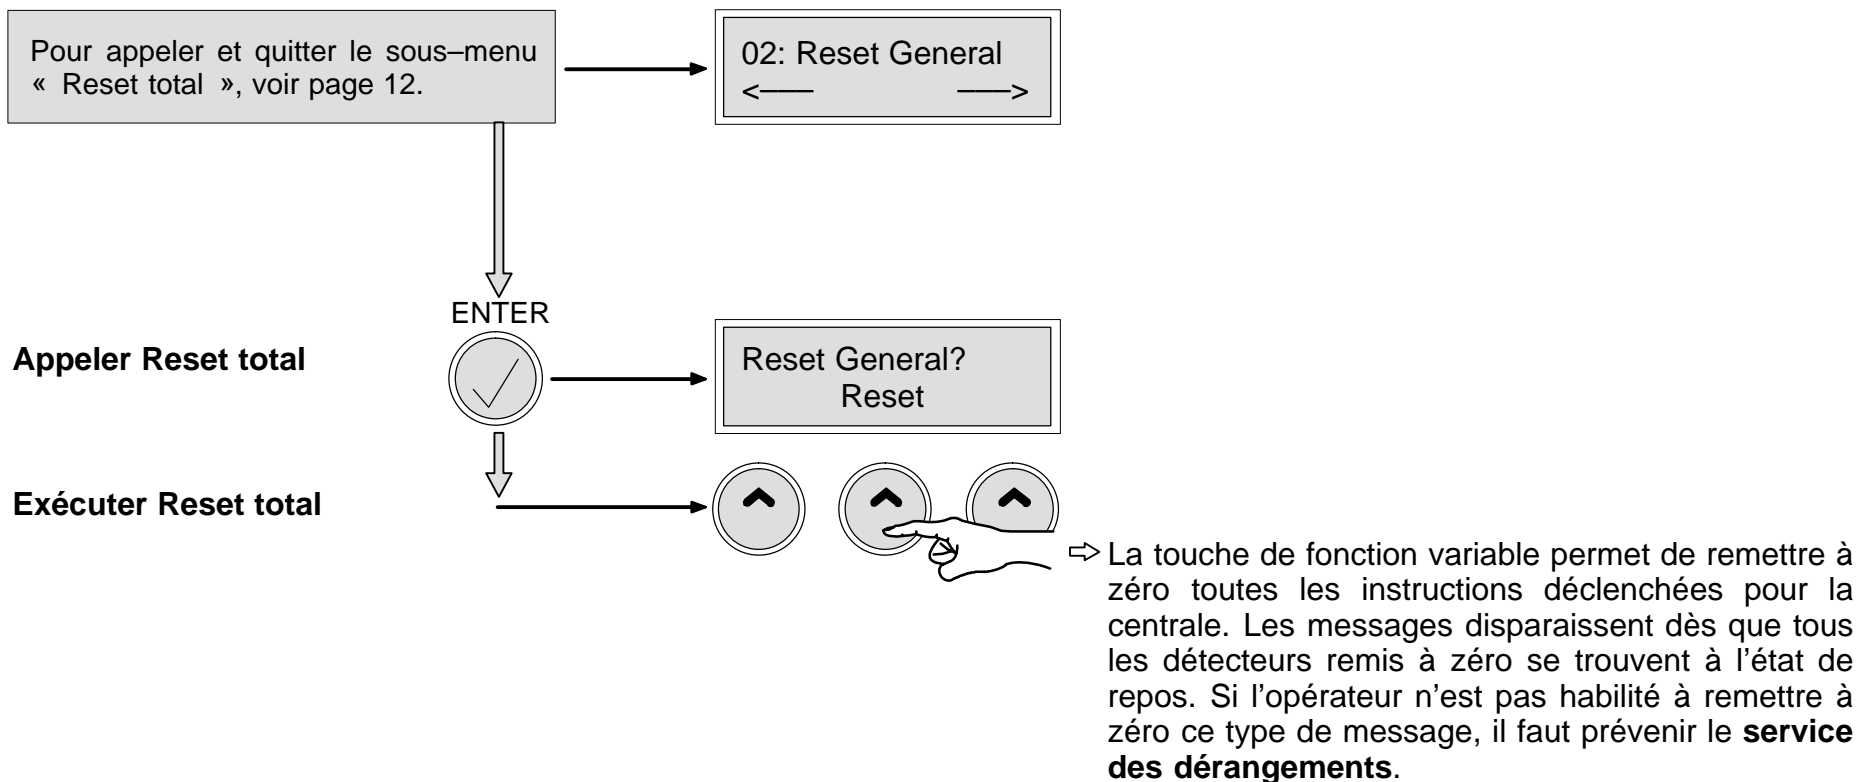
Pour appeler et quitter le sous–menu « Reset total », voir page 12.

02: Reset General
<—— ——>

ENTER

**Appeler Reset total**

Reset General?
Reset

**Exécuter Reset total**

⇨ La touche de fonction variable permet de remettre à zéro toutes les instructions déclenchées pour la centrale. Les messages disparaissent dès que tous les détecteurs remis à zéro se trouvent à l'état de repos. Si l'opérateur n'est pas habilité à remettre à zéro ce type de message, il faut prévenir le **service des dérangements**.